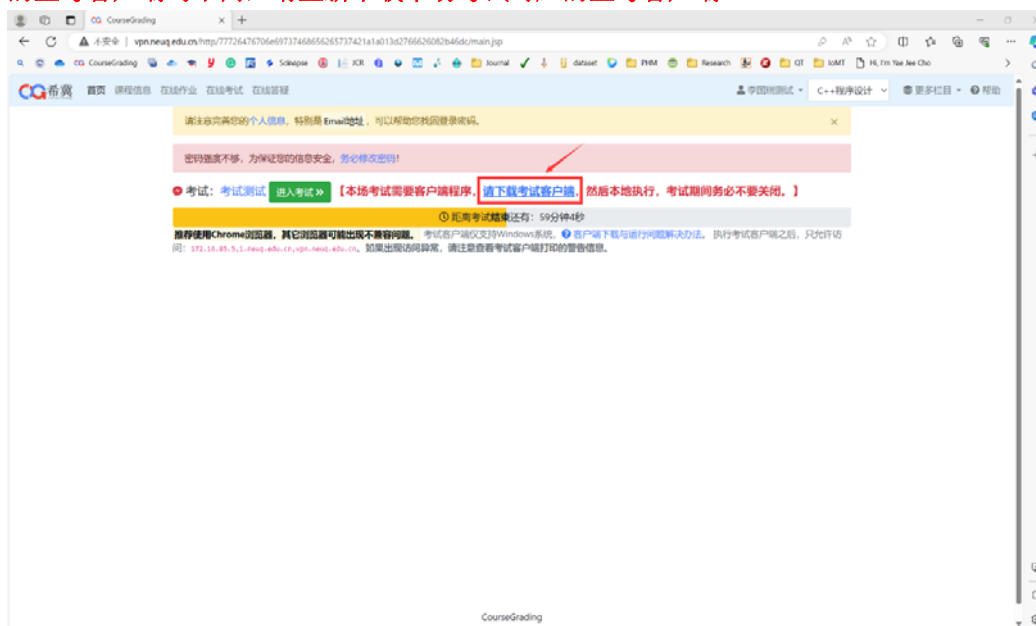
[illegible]

CourseGrading

不安全 | vpn.neuq.edu.cn/http/77726476706e69737468656265737421a1a013d2766626082b46dc/main.jsp

CourseGrading Scinapse JCR Journal dataset PHM Research QT IoMT Hi, I'm Yae Jee Cho

CG希冀 首页 课程信息 在线作业 在线考试 在线答疑 李国刚测试 C++程序设计 更多栏目 帮助

请注意完善您的个人信息，特别是Email地址，可以帮助您找回登录密码。

密码强度不够，为保证您的信息安全，务必修改密码!

考试：考试测试 进入考试» 【本场考试需要客户端程序，请下载考试客户端，然后本地执行，考试期间务必不要关闭。】

距离考试结束还有：59分钟4秒

推荐使用Chrome浏览器，其它浏览器可能出现不兼容问题。 考试客户端仅支持Windows系统。 客户端下载与运行问题解决办法。 执行考试客户端之后，只允许访问：172.18.85.5,1.neuq.edu.cn,vpn.neuq.edu.cn。如果出现访问异常，请注意查看考试客户端打印的警告信息。

CourseGrading